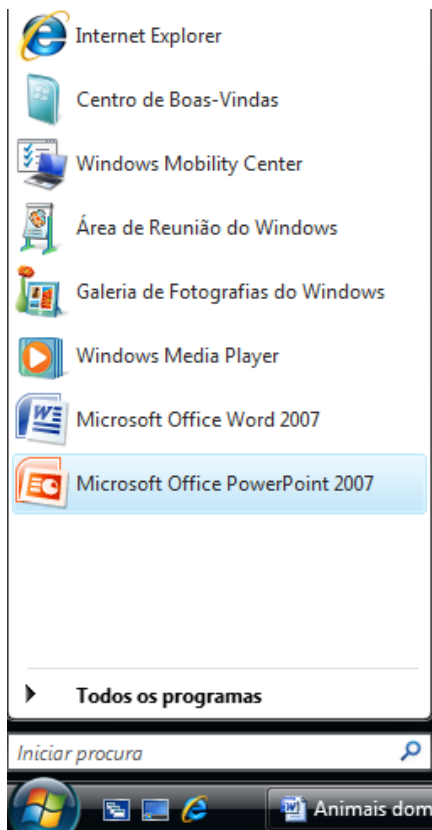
Internet Explorer

Centro de Boas-Vindas

Windows Mobility Center

Área de Reunião do Windows

Galeria de Fotografias do Windows

Windows Media Player

Microsoft Office Word 2007

Microsoft Office PowerPoint 2007

Todos os programas

Iniciar procura

Animais dom